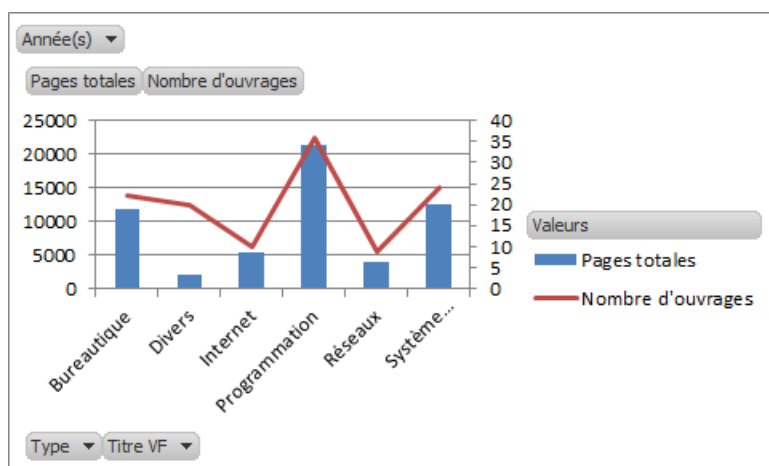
Année(s)

Pages totales
Nombre d'ouvrages

25000
20000
15000
10000
5000
0

40
35
30
25
20
15
10
5
0

Bureautique
Divers
Internet
Programmation
Réseaux
Systèm...

Valeurs
Pages totales
Nombre d'ouvrages

Type
Titre VF